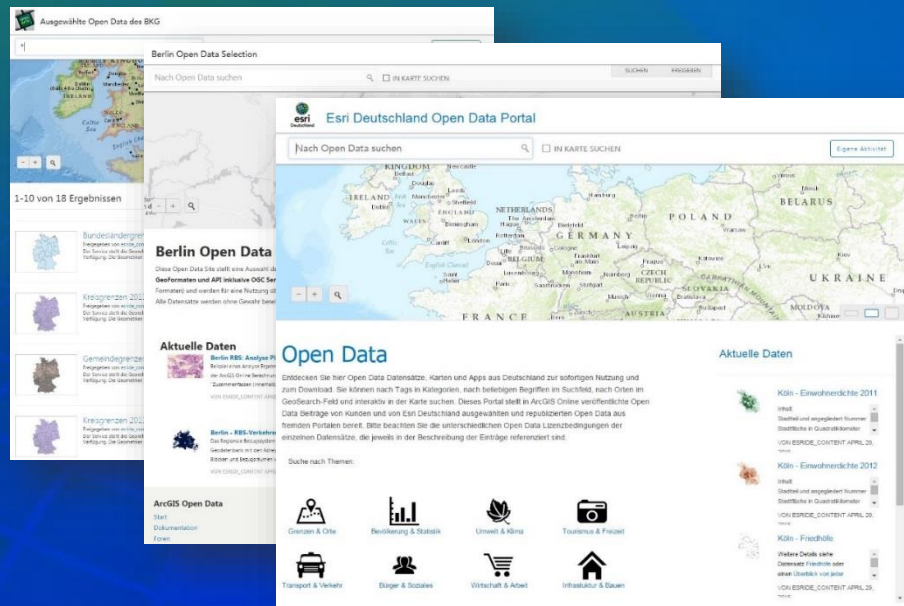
Ausgewählte Open Data des BKG

1-10 von 18 Ergebnissen

Bundesländergrenzen
Freigegeben von esride_content
Der Service stellt die Bundesländer
Verfügung. Die Geometrien

Kreisgrenzen 2013
Freigegeben von esride_content
Der Service stellt die Kreise
Verfügung. Die Geometrien

Gemeindegrenzen
Freigegeben von esride_content
Der Service stellt die Gemeinden
Verfügung. Die Geometrien

Kreisgrenzen 2012
Freigegeben von esride_content
Der Service stellt die Kreise
Verfügung. Die Geometrien

Berlin Open Data Selection

Nach Open Data suchen

IN KARTE SUCHEN

SUCHEN

Berlin Open Data

Diese Open Data Site stellt eine Auswahl de
GeoFormaten und API inklusive OGC Ser
Formaten) und werden für eine Nutzung üb
Alle Datensätze werden ohne Gewähr berei

Aktuelle Daten

Berlin RBS: Analyse P
Beispiel eines Analyse Ergebn
der ArcGIS Online Berechnun
"Zusammenfassen (Innerhalb

VON ESRIDE_CONTENT APR

Berlin - RBS-Verkehr
Das Regionale Bezugssystem
Gebietsebenen mit den Adres
Blöcken und Bezugsflächen

VON ESRIDE_CONTENT APR

ArcGIS Open Data
Start
Dokumentation
Foren

Esri Deutschland Open Data Portal

Nach Open Data suchen

IN KARTE SUCHEN

Eigene Aktivität

KINGDOM
IRELAND
ENGLAND
WALES
NETHERLANDS
BELGIUM
GERMANY
POLAND
BELARUS
UKRAINE
CZECH REPUBLIC
SLOVAKIA
AUSTRIA
MOLDOVA
FRANCE

Open Data

Entdecken Sie hier Open Data Datensätze, Karten und Apps aus Deutschland zur sofortigen Nutzung und zum Download. Sie können nach Tags in Kategorien, nach beliebigen Begriffen im Suchfeld, nach Orten im GeoSearch-Feld und interaktiv in der Karte suchen. Dieses Portal stellt in ArcGIS Online veröffentlichte Open Data Beiträge von Kunden und von Esri Deutschland ausgewählten und republizierten Open Data aus fremden Portalen bereit. Bitte beachten Sie die unterschiedlichen Open Data Lizenzbedingungen der einzelnen Datensätze, die jeweils in der Beschreibung der Einträge referenziert sind.

Suche nach Themen:

Grenzen & Orte
Bevölkerung & Statistik
Umwelt & Klima
Tourismus & Freizeit
Transport & Verkehr
Bürger & Soziales
Wirtschaft & Arbeit
Infrastruktur & Bauen

Aktuelle Daten

Köln - Einwohnerdichte 2011
Inhalt:
Stadtteil und angegliedert Nummer
Stadtteile in Quadratkilometer
VON ESRIDE_CONTENT APRIL 29,

Köln - Einwohnerdichte 2012
Inhalt:
Stadtteil und angegliedert Nummer
Stadtteile in Quadratkilometer
VON ESRIDE_CONTENT APRIL 29,

Köln - Friedhöfe
Weitere Details siehe Datensatz Friedhöfe oder einen Überblick von jeder
VON ESRIDE_CONTENT APRIL 29,